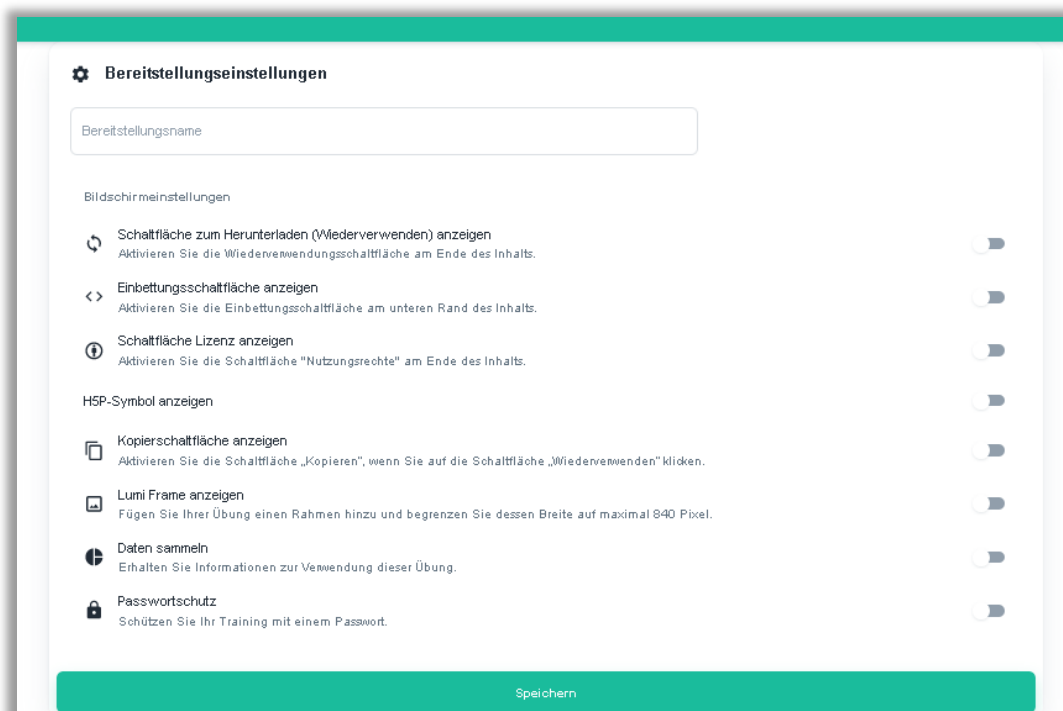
Bereitstellungseinstellungen

Bereitstellungsname

Bildschirmeinstellungen

Schaltfläche zum Herunterladen (Wiederverwenden) anzeigen
Aktivieren Sie die Wiederverwendungsschaltfläche am Ende des Inhalts.

Einbettungsschaltfläche anzeigen
Aktivieren Sie die Einbettungsschaltfläche am unteren Rand des Inhalts.

Schaltfläche Lizenz anzeigen
Aktivieren Sie die Schaltfläche "Nutzungsrechte" am Ende des Inhalts.

H5P-Symbol anzeigen

Kopierschaltfläche anzeigen
Aktivieren Sie die Schaltfläche „Kopieren", wenn Sie auf die Schaltfläche „Wiederverwenden" klicken.

Lumi Frame anzeigen
Fügen Sie Ihrer Übung einen Rahmen hinzu und begrenzen Sie dessen Breite auf maximal 840 Pixel.

Daten sammeln
Erhalten Sie Informationen zur Verwendung dieser Übung.

Passwortschutz
Schützen Sie Ihr Training mit einem Passwort.

Speichern